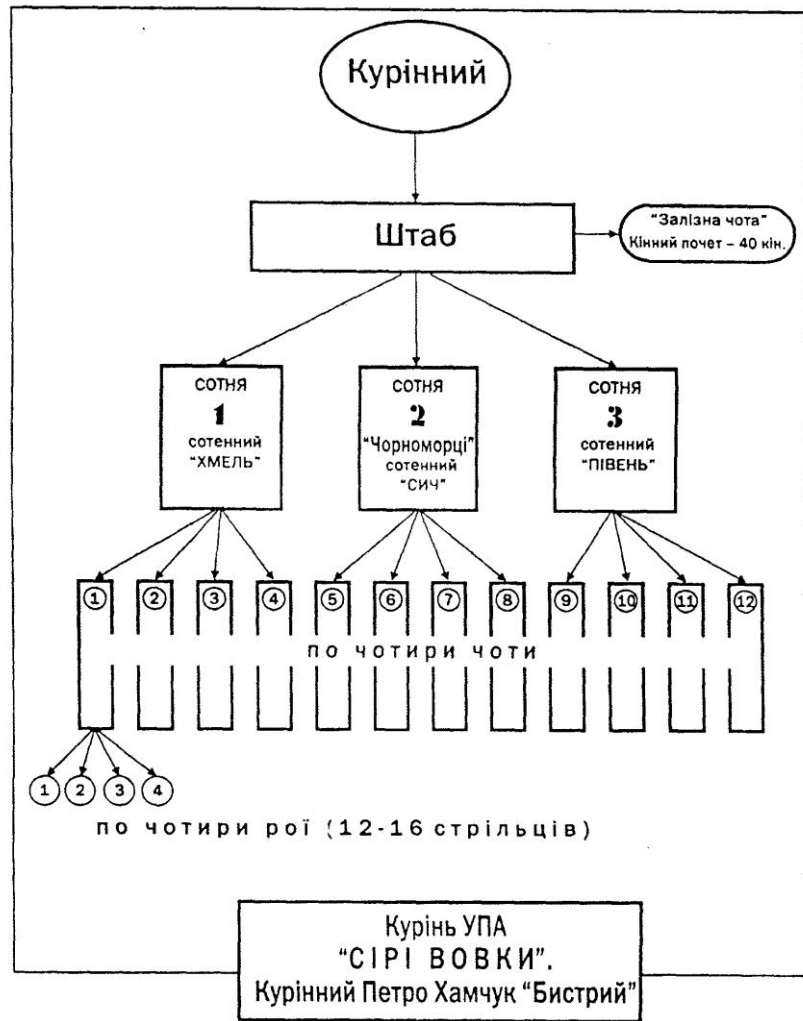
Курінний

Штаб

"Залізна чота"
Кінний почет – 40 кін.

СОТНЯ
1
сотенний
"ХМЕЛЬ"

СОТНЯ
2
"Чорноморці"
сотенний
"СИЧ"

СОТНЯ
3
сотенний
"ПІВЕНЬ"

1 2 3 4 5 6 7 8 9 10 11 12

по чотири чоти

1 2 3 4

по чотири рої (12-16 стрільців)

Курінь УПА
"СІРІ ВОВКИ".
Курінний Петро Хамчук "Бистрий"